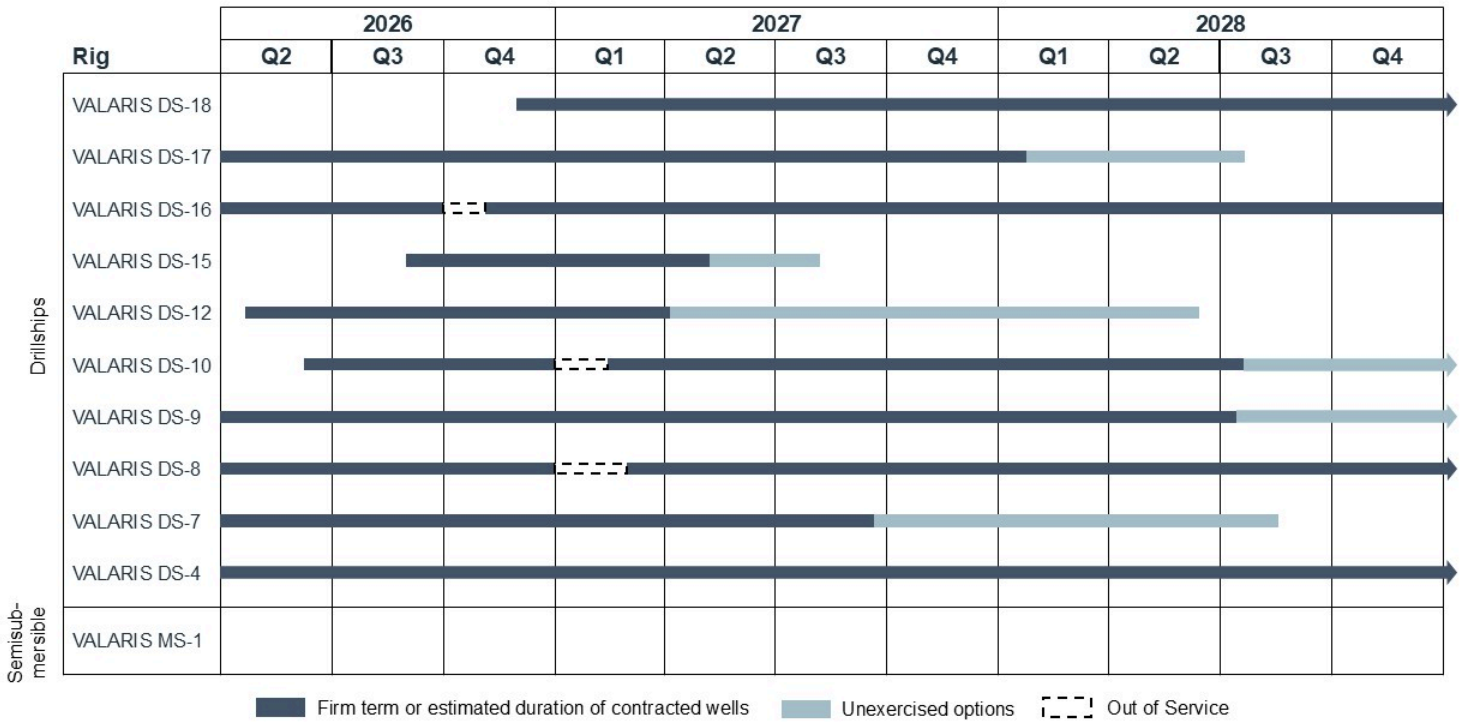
| | Rig | 2026 Q2 | 2026 Q3 | 2026 Q4 | 2027 Q1 | 2027 Q2 | 2027 Q3 | 2027 Q4 | 2028 Q1 | 2028 Q2 | 2028 Q3 | 2028 Q4 |
|---|---|---|---|---|---|---|---|---|---|---|---|---|
| Drillships | VALARIS DS-18 | | | | | | | | | | | |
| | VALARIS DS-17 | | | | | | | | | | | |
| | VALARIS DS-16 | | | | | | | | | | | |
| | VALARIS DS-15 | | | | | | | | | | | |
| | VALARIS DS-12 | | | | | | | | | | | |
| | VALARIS DS-10 | | | | | | | | | | | |
| | VALARIS DS-9 | | | | | | | | | | | |
| | VALARIS DS-8 | | | | | | | | | | | |
| | VALARIS DS-7 | | | | | | | | | | | |
| | VALARIS DS-4 | | | | | | | | | | | |
| Semisub-mersible | VALARIS MS-1 | | | | | | | | | | | |

Firm term or estimated duration of contracted wells
Unexercised options
Out of Service